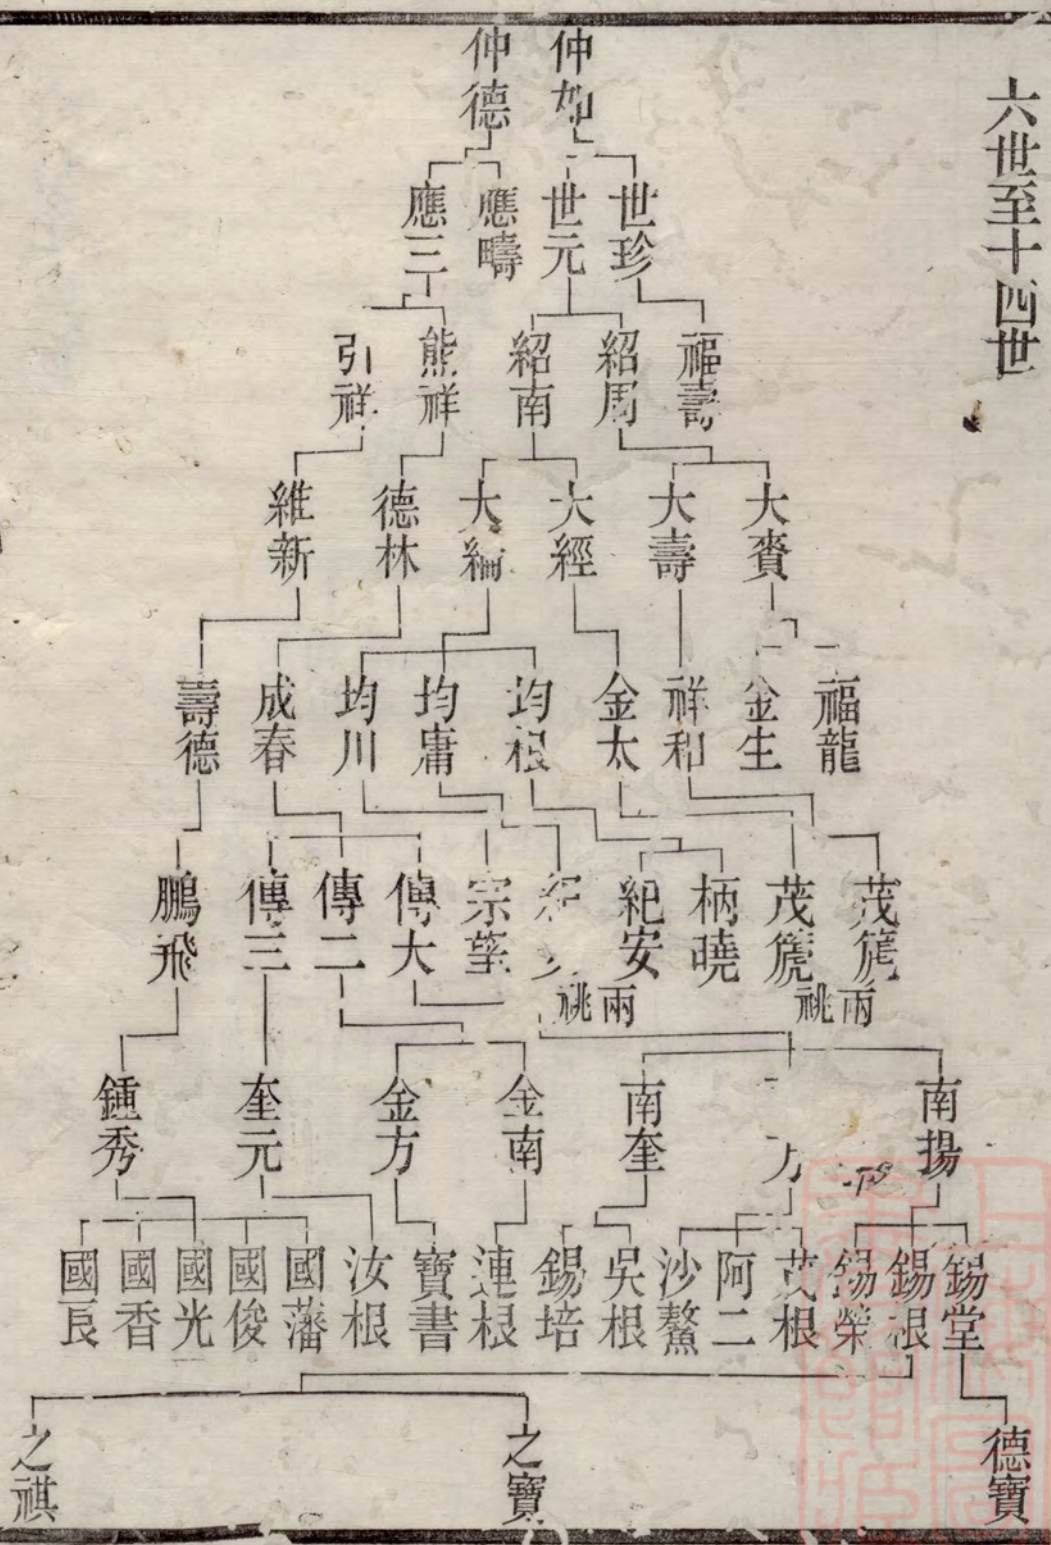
六世至十四世

仲如 仲德

世珍 世元 應疇 應三

福壽 紹周 紹南 熊祥 引祥

大賚 大壽 大經 大綸 德林 維新

福龍 金生 祥和 金太 均根 均庸 均川 成春 壽德

茂篪 茂篪 柄曉 紀安 紀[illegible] 宗筌 傳大 傳二 傳三 鵬飛

兩祧 兩祧

南揚 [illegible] 南奎 金南 金方 奎元 鍾秀

錫堂 錫根 錫榮 芃根 阿二 沙鰲 吳根 錫培 連根 寶書 汝根 國藩 國俊 國光 國香 國良

德寶 之寶 之祺